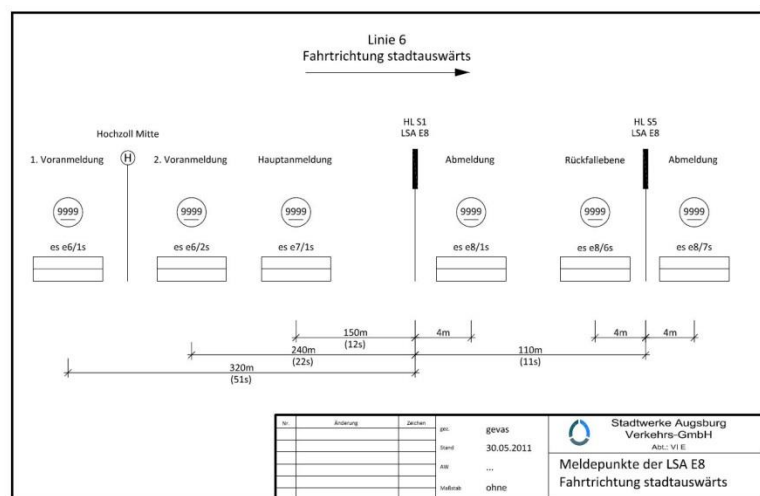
Linie 6
Fahrtrichtung stadtauswärts

Hochzoll Mitte

HL S1
LSA E8

HL S5
LSA E8

1. Voranmeldung
H
2. Voranmeldung
Hauptanmeldung
Abmeldung
Rückfallebene
Abmeldung

9999
9999
9999
9999
9999
9999

es e6/1s
es e6/2s
es e7/1s
es e8/1s
es e8/6s
es e8/7s

150m
(12s)
4m
4m
4m
240m
(22s)
110m
(11s)
320m
(51s)

| Nr. | Änderung | Zeichen |
|---|---|---|
| | | |

gez. gevas
Stand 30.05.2011
AW ...
Maßstab ohne

Stadtwerke Augsburg
Verkehrs-GmbH
Abt.: VI E

Meldepunkte der LSA E8
Fahrtrichtung stadtauswärts